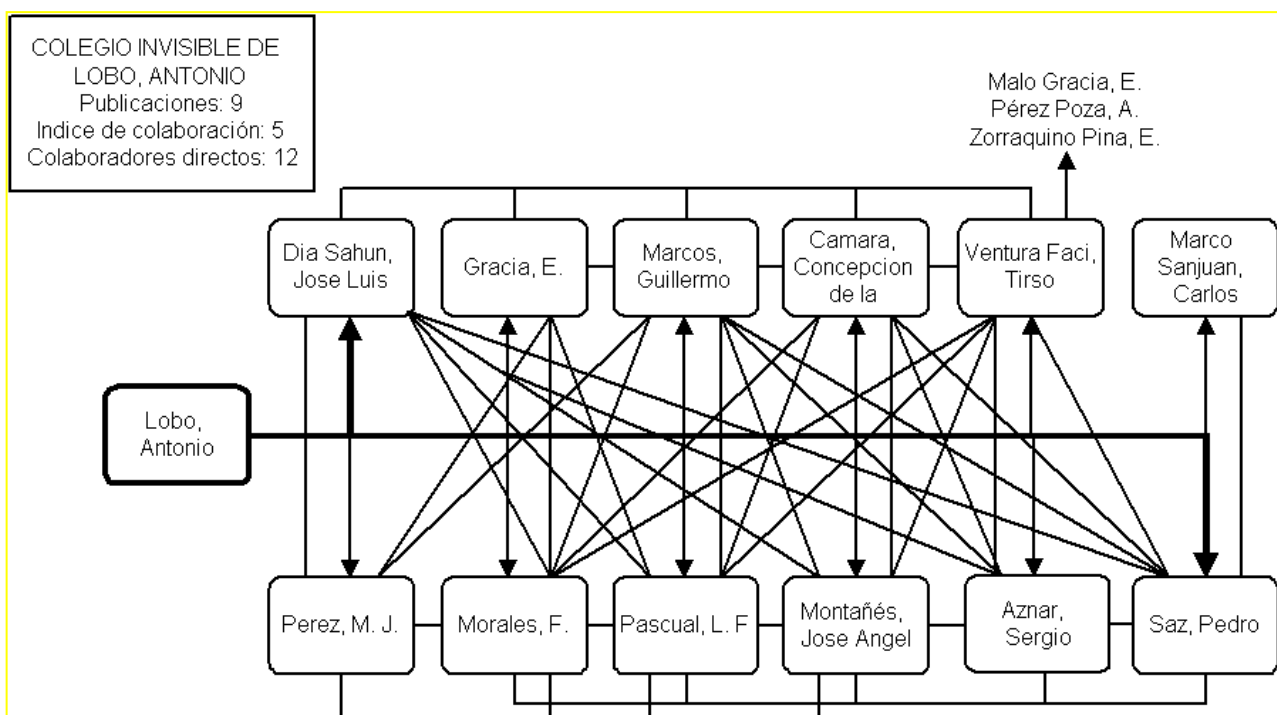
COLEGIO INVISIBLE DE LOBO, ANTONIO
Publicaciones: 9
Indice de colaboración: 5
Colaboradores directos: 12

Malo Gracia, E.
Pérez Poza, A.
Zorraquino Pina, E.

Dia Sahun, Jose Luis

Gracia, E.

Marcos, Guillermo

Camara, Concepcion de la

Ventura Faci, Tirso

Marco Sanjuan, Carlos

Lobo, Antonio

Perez, M. J.

Morales, F.

Pascual, L. F

Montañés, Jose Angel

Aznar, Sergio

Saz, Pedro